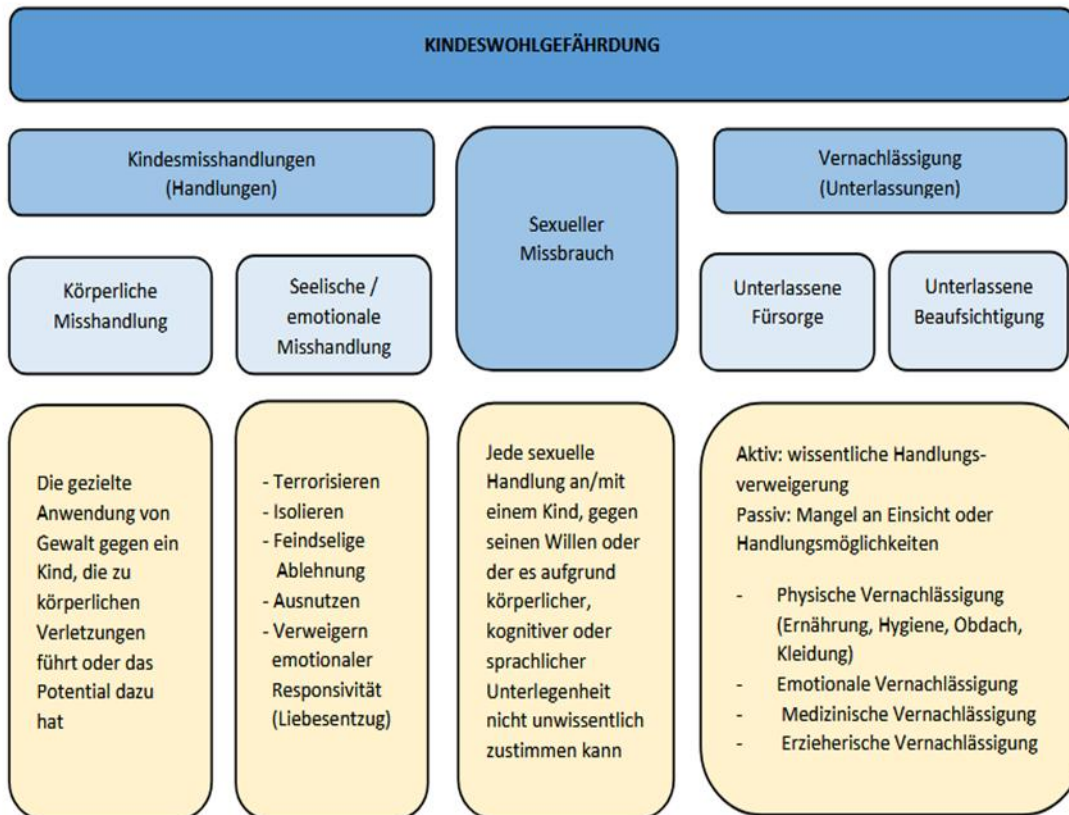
KINDESWOHLGEFÄHRDUNG

Kindesmisshandlungen (Handlungen)

Sexueller Missbrauch

Vernachlässigung (Unterlassungen)

Körperliche Misshandlung

Seelische / emotionale Misshandlung

Unterlassene Fürsorge

Unterlassene Beaufsichtigung

Die gezielte Anwendung von Gewalt gegen ein Kind, die zu körperlichen Verletzungen führt oder das Potential dazu hat

- Terrorisieren
- Isolieren
- Feindselige Ablehnung
- Ausnutzen
- Verweigern emotionaler Responsivität (Liebesentzug)

Jede sexuelle Handlung an/mit einem Kind, gegen seinen Willen oder der es aufgrund körperlicher, kognitiver oder sprachlicher Unterlegenheit nicht unwissentlich zustimmen kann

Aktiv: wissentliche Handlungsverweigerung
Passiv: Mangel an Einsicht oder Handlungsmöglichkeiten

- Physische Vernachlässigung (Ernährung, Hygiene, Obdach, Kleidung)
- Emotionale Vernachlässigung
- Medizinische Vernachlässigung
- Erzieherische Vernachlässigung